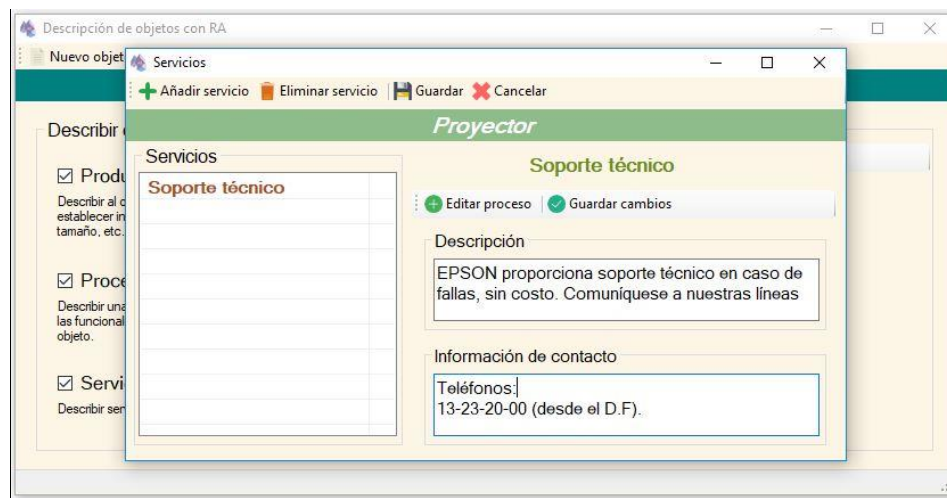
Descripción de objetos con RA

Nuevo objet

Describir

☑ Produ

Describir al establecer in tamaño, etc.

☑ Proce

Describir una las funcional objeto.

☑ Servi

Describir ser

Servicios

Añadir servicio  Eliminar servicio  Guardar  Cancelar

Proyector

Servicios

Soporte técnico

Soporte técnico

Editar proceso  Guardar cambios

Descripción

EPSON proporciona soporte técnico en caso de fallas, sin costo. Comuníquese a nuestras líneas

Información de contacto

Teléfonos:
13-23-20-00 (desde el D.F).